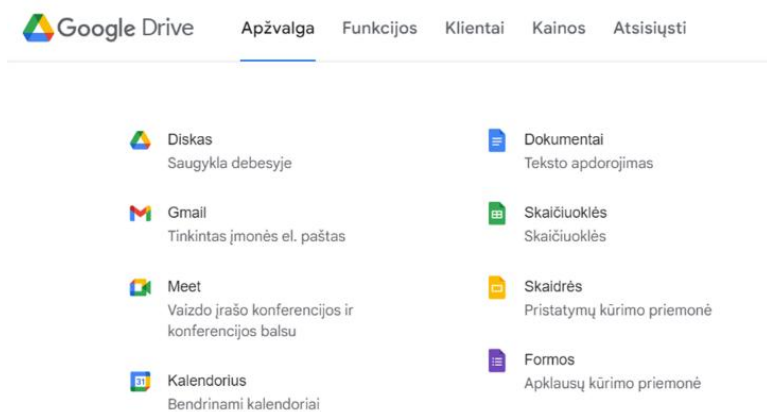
Google Drive Apžvalga Funkcijos Klientai Kainos Atsisiųsti

Diskas
Saugykla debesyje

Gmail
Tinkintas įmonės el. paštas

Meet
Vaizdo įrašo konferencijos ir konferencijos balsu

31
Kalendorius
Bendrinami kalendoriai

Dokumentai
Teksto apdorojimas

Skaičiuoklės
Skaičiuoklės

Skaidrės
Pristatymų kūrimo priemonė

Formos
Apklausų kūrimo priemonė